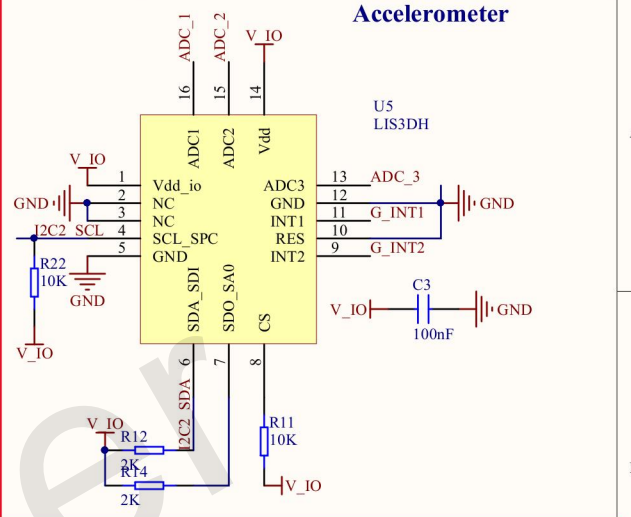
Accelerometer

ADC_1
ADC_2
V_IO
16
15
14
ADC1
ADC2
Vdd
U5
LIS3DH

V_IO
1 Vdd_io
GND 2 NC
3 NC
I2C2_SCL 4 SCL_SPC
5 GND
R22
10K
GND
V_IO

ADC3 13 ADC_3
GND 12
INT1 11 G_INT1
RES 10
INT2 9 G_INT2
GND
GND

SDA_SDI
SDO_SA0
CS
6
7
8
I2C2_SDA

V_IO
C3
100nF
GND

V_IO
R12
2K
R14
2K

R11
10K
V_IO